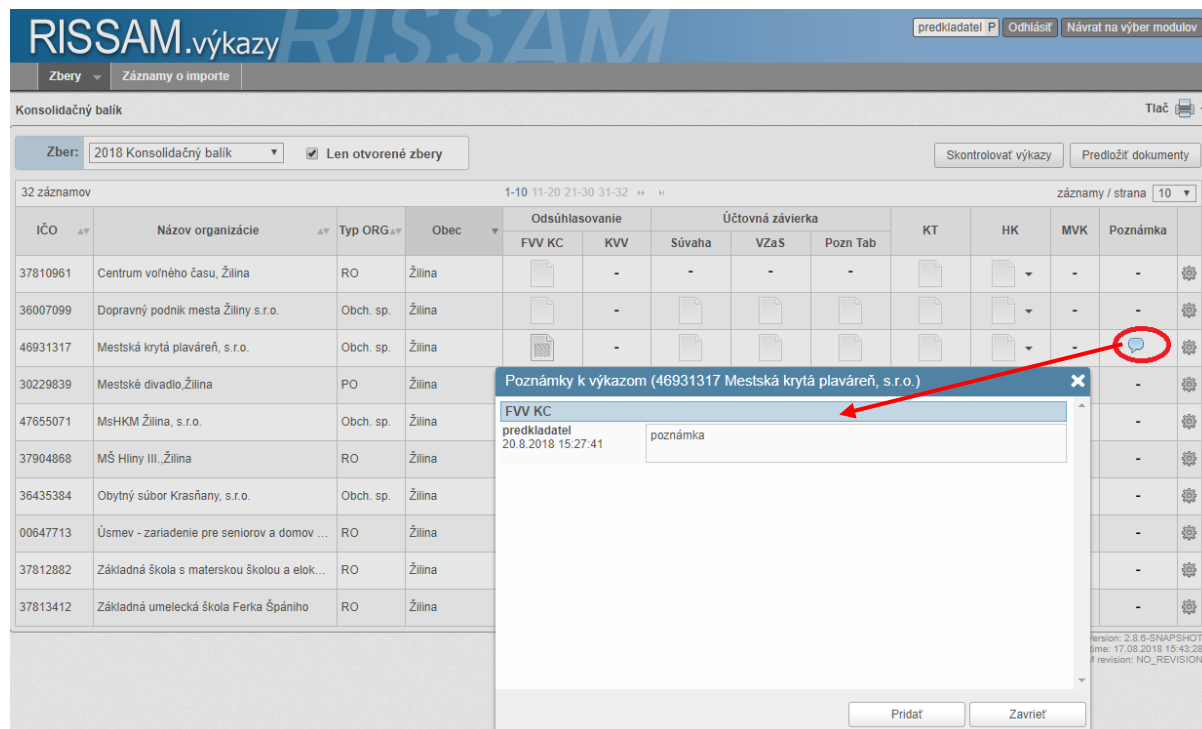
RISSAM.výkazy

predkladatel P | Odhlásiť | Návrat na výber modulov

Zbery | Záznamy o importe

Konsolidačný balík

Tlač

Zber: 2018 Konsolidačný balík | Len otvorené zbery

Skontrolovať výkazy | Predložiť dokumenty

32 záznamov | 1-10 11-20 21-30 31-32 | záznamy / strana 10

| IČO | Názov organizácie | Typ ORG | Obec | Odsúhlasovanie FVV KC | Odsúhlasovanie KVV | Účtovná závierka Súvaha | Účtovná závierka VZaS | Účtovná závierka Pozn Tab | KT | HK | MVK | Poznámka |
|---|---|---|---|---|---|---|---|---|---|---|---|---|
| 37810961 | Centrum voľného času, Žilina | RO | Žilina | | - | - | - | - | | | - | - |
| 36007099 | Dopravný podnik mesta Žiliny s.r.o. | Obch. sp. | Žilina | | - | | | | | | - | - |
| 46931317 | Mestská krytá plaváreň, s.r.o. | Obch. sp. | Žilina | | - | | | | | | - | |
| 30229839 | Mestské divadlo,Žilina | PO | Žilina | | | | | | | | | - |
| 47655071 | MsHKM Žilina, s.r.o. | Obch. sp. | Žilina | | | | | | | | | - |
| 37904868 | MŠ Hliny III.,Žilina | RO | Žilina | | | | | | | | | - |
| 36435384 | Obytný súbor Krasňany, s.r.o. | Obch. sp. | Žilina | | | | | | | | | - |
| 00647713 | Úsmev - zariadenie pre seniorov a domov ... | RO | Žilina | | | | | | | | | - |
| 37812882 | Základná škola s materskou školou a elok... | RO | Žilina | | | | | | | | | - |
| 37813412 | Základná umelecká škola Ferka Špániho | RO | Žilina | | | | | | | | | - |

Poznámky k výkazom (46931317 Mestská krytá plaváreň, s.r.o.)

FVV KC

predkladatel
20.8.2018 15:27:41

poznámka

Pridať | Zavrieť

Version: 2.8.6-SNAPSHOT
time: 17.08.2018 15:43:28
M revision: NO_REVISION